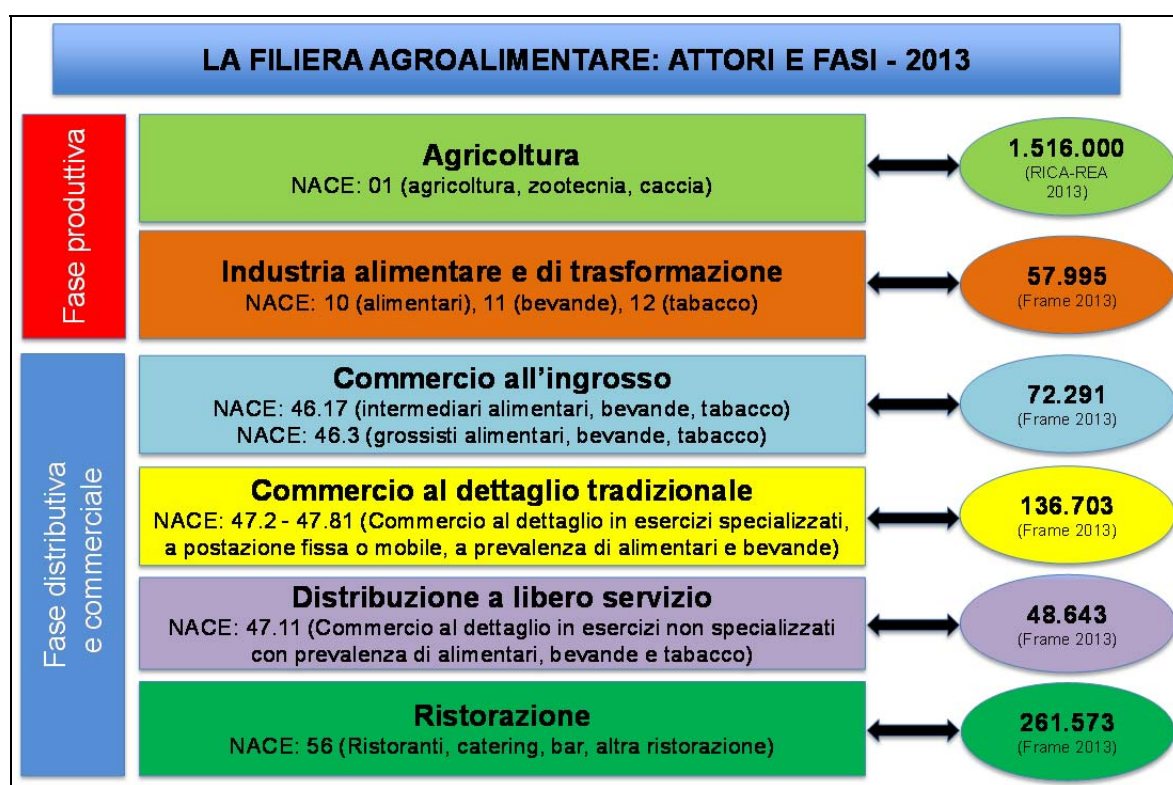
LA FILIERA AGROALIMENTARE: ATTORI E FASI - 2013

Fase produttiva

Agricoltura
NACE: 01 (agricoltura, zootecnia, caccia)

1.516.000
(RICA-REA 2013)

Industria alimentare e di trasformazione
NACE: 10 (alimentari), 11 (bevande), 12 (tabacco)

57.995
(Frame 2013)

Fase distributiva e commerciale

Commercio all'ingrosso
NACE: 46.17 (intermediari alimentari, bevande, tabacco)
NACE: 46.3 (grossisti alimentari, bevande, tabacco)

72.291
(Frame 2013)

Commercio al dettaglio tradizionale
NACE: 47.2 - 47.81 (Commercio al dettaglio in esercizi specializzati, a postazione fissa o mobile, a prevalenza di alimentari e bevande)

136.703
(Frame 2013)

Distribuzione a libero servizio
NACE: 47.11 (Commercio al dettaglio in esercizi non specializzati con prevalenza di alimentari, bevande e tabacco)

48.643
(Frame 2013)

Ristorazione
NACE: 56 (Ristoranti, catering, bar, altra ristorazione)

261.573
(Frame 2013)